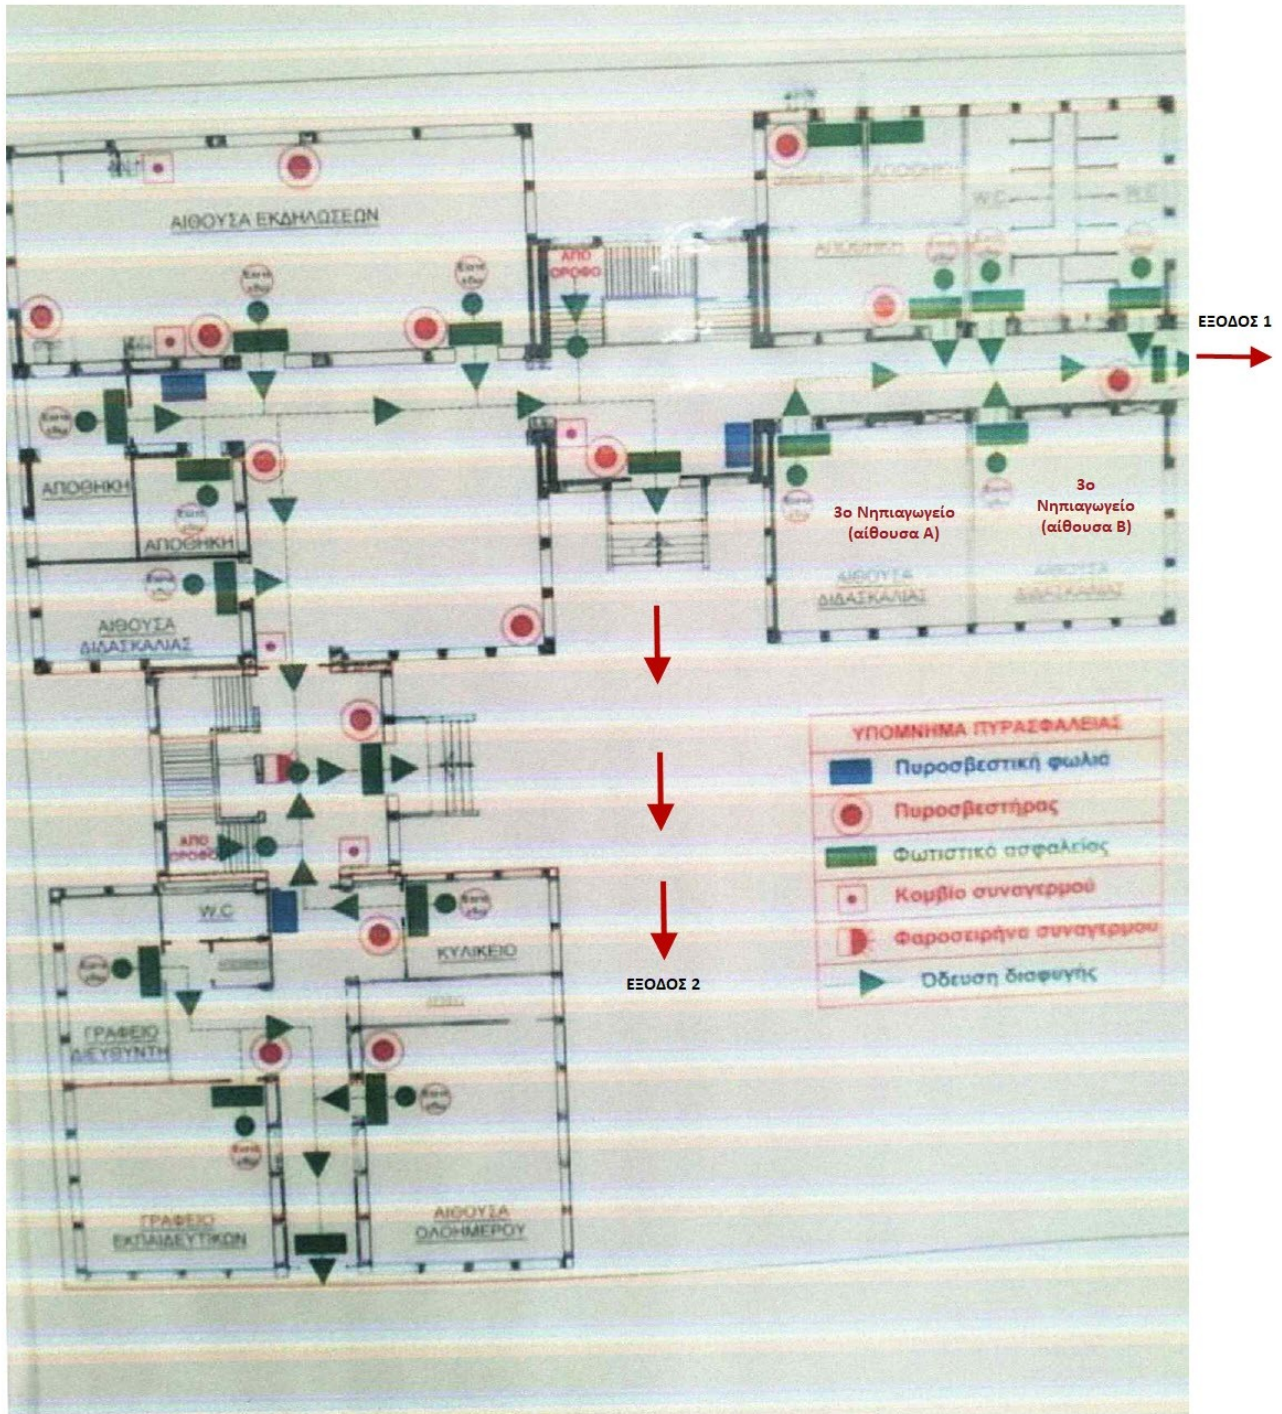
ΑΙΘΟΥΣΑ ΕΚΔΗΛΩΣΕΩΝ

ΑΠΟ ΟΡΟΦΟ

ΑΠΟΘΗΚΗ

W.C

W.C

ΑΠΟΘΗΚΗ

ΕΞΟΔΟΣ 1

ΑΠΟΘΗΚΗ

ΑΠΟΘΗΚΗ

3ο Νηπιαγωγείο (αίθουσα Α)

3ο Νηπιαγωγείο (αίθουσα Β)

ΑΙΘΟΥΣΑ ΔΙΔΑΣΚΑΛΙΑΣ

ΑΙΘΟΥΣΑ ΔΙΔΑΣΚΑΛΙΑΣ

ΑΙΘΟΥΣΑ ΔΙΔΑΣΚΑΛΙΑΣ

ΥΠΟΜΝΗΜΑ ΠΥΡΑΣΦΑΛΕΙΑΣ
Πυροσβεστική φωλιά
Πυροσβεστήρας
Φωτιστικό ασφαλείας
Κομβίο συναγερμού
Φαροσειρήνα συναγερμού
Όδευση διαφυγής

ΑΠΟ ΟΡΟΦΟ

W.C

ΚΥΛΙΚΕΙΟ

ΕΞΟΔΟΣ 2

ΓΡΑΦΕΙΟ ΔΙΕΥΘΥΝΤΗ

ΓΡΑΦΕΙΟ ΕΚΠΑΙΔΕΥΤΙΚΩΝ

ΑΙΘΟΥΣΑ ΟΛΟΗΜΕΡΟΥ